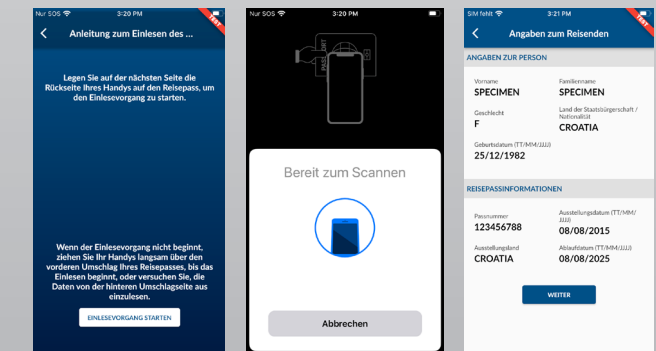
Nur SOS 3:20 PM TEST

Anleitung zum Einlesen des ...

Legen Sie auf der nächsten Seite die Rückseite Ihres Handys auf den Reisepass, um den Einlesevorgang zu starten.

Wenn der Einlesevorgang nicht beginnt, ziehen Sie Ihr Handys langsam über den vorderen Umschlag Ihres Reisepasses, bis das Einlesen beginnt, oder versuchen Sie, die Daten von der hinteren Umschlagseite aus einzulesen.

EINLESEVORGANG STARTEN

Nur SOS 3:20 PM

PASSPORT

Bereit zum Scannen

Abbrechen

SIM fehlt 3:21 PM TEST

Angaben zum Reisenden

ANGABEN ZUR PERSON

Vorname
SPECIMEN

Familienname
SPECIMEN

Geschlecht
F

Land der Staatsbürgerschaft / Nationalität
CROATIA

Geburtsdatum (TT/MM/JJJJ)
25/12/1982

REISEPASSINFORMATIONEN

Passnummer
123456788

Ausstellungsdatum (TT/MM/JJJJ)
08/08/2015

Ausstellungsland
CROATIA

Ablaufdatum (TT/MM/JJJJ)
08/08/2025

WEITER